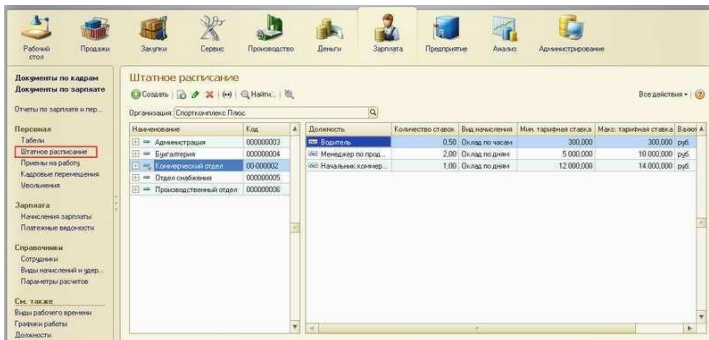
Рабочий стол Продажи Закупки Сервис Производство Деньги Зарплата Предприятие Анализ Администрирование

Документы по кадрам
Документы по зарплате
Отчеты по зарплате и пер...

Персонал
Табели
Штатное расписание
Приемы на работу
Кадровые перемещения
Увольнения

Зарплата
Начисления зарплаты
Платежные ведомости

Справочники
Сотрудники
Виды начислений и удер...
Параметры расчетов

См. также
Виды рабочего времени
Графики работы
Должности

Штатное расписание

Создать | Найти... | Все действия

Организация: Спорткомплекс Плюс

| Наименование | Код |
|---|---|
| Администрация | 000000003 |
| Бухгалтерия | 000000004 |
| Коммерческий отдел | 00-000002 |
| Отдел снабжения | 000000005 |
| Производственный отдел | 000000006 |

| Должность | Количество ставок | Вид начисления | Мин. тарифная ставка | Макс. тарифная ставка | Валют |
|---|---|---|---|---|---|
| Водитель | 0,50 | Оклад по часам | 300,000 | 300,000 | руб. |
| Менеджер по прод... | 2,00 | Оклад по дням | 5 000,000 | 10 000,000 | руб. |
| Начальник коммер... | 1,00 | Оклад по дням | 12 000,000 | 14 000,000 | руб. |